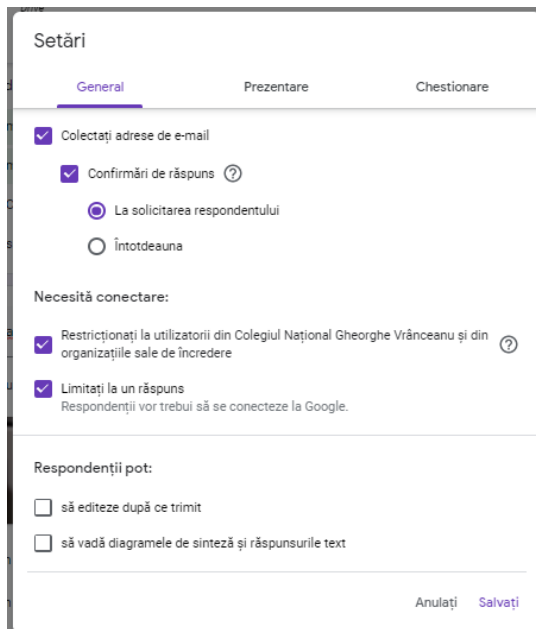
Setări

General
Prezentare
Chestionare

Colectați adrese de e-mail

Confirmări de răspuns

La solicitarea respondentului

Întotdeauna

Necesită conectare:

Restricționați la utilizatorii din Colegiul Național Gheorghe Vrânceanu și din organizațiile sale de încredere

Limitați la un răspuns
Respondenții vor trebui să se conecteze la Google.

Respondenții pot:

să editeze după ce trimit

să vadă diagramele de sinteză și răspunsurile text

Anulați
Salvați